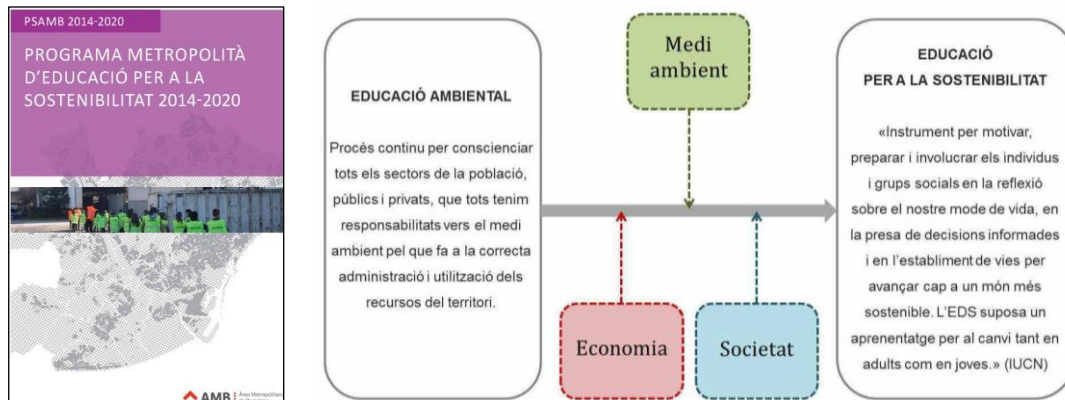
PSAMB 2014-2020

PROGRAMA METROPOLITÀ D'EDUCACIÓ PER A LA SOSTENIBILITAT 2014-2020

AMB Àrea Metropolitana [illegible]

EDUCACIÓ AMBIENTAL

Procés continu per conscienciar tots els sectors de la població, públics i privats, que tots tenim responsabilitats vers el medi ambient pel que fa a la correcta administració i utilització dels recursos del territori.

Medi ambient

Economia

Societat

EDUCACIÓ PER A LA SOSTENIBILITAT

«Instrument per motivar, preparar i involucrar els individus i grups socials en la reflexió sobre el nostre mode de vida, en la presa de decisions informades i en l'establiment de vies per avançar cap a un món més sostenible. L'EDS suposa un aprenentatge per al canvi tant en adults com en joves.» (IUCN)